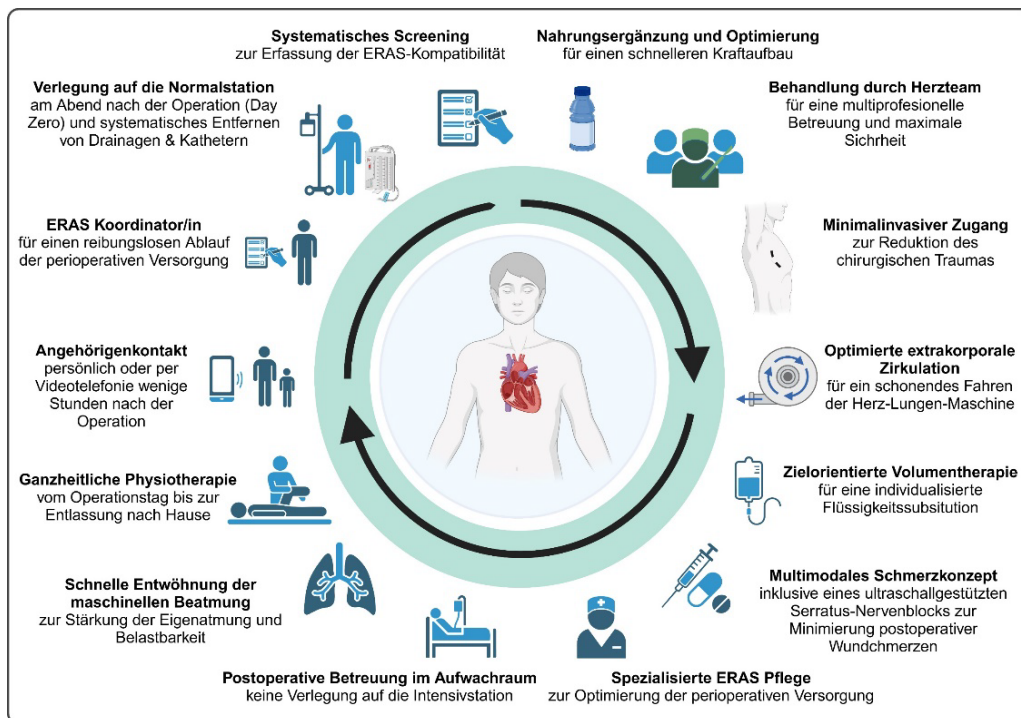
**Systematisches Screening**
zur Erfassung der ERAS-Kompatibilität

**Nahrungsergänzung und Optimierung**
für einen schnelleren Kraftaufbau

**Behandlung durch Herzteam**
für eine multiprofesionelle Betreuung und maximale Sichrheit

**Minimalinvasiver Zugang**
zur Reduktion des chirurgischen Traumas

**Optimierte extrakorporale Zirkulation**
für ein schonendes Fahren der Herz-Lungen-Maschine

**Zielorientierte Volumentherapie**
für eine individualisierte Flüssigkeitssubsitution

**Multimodales Schmerzkonzept**
inklusive eines ultraschallgestützten Serratus-Nervenblocks zur Minimierung postoperativer Wundchmerzen

**Spezialisierte ERAS Pflege**
zur Optimierung der perioperativen Versorgung

**Postoperative Betreuung im Aufwachraum**
keine Verlegung auf die Intensivstation

**Schnelle Entwöhnung der maschinellen Beatmung**
zur Stärkung der Eigenatmung und Belastbarkeit

**Ganzheitliche Physiotherapie**
vom Operationstag bis zur Entlassung nach Hause

**Angehörigenkontakt**
persönlich oder per Videotelefonie wenige Stunden nach der Operation

**ERAS Koordinator/in**
für einen reibungslosen Ablauf der perioperativen Versorgung

**Verlegung auf die Normalstation**
am Abend nach der Operation (Day Zero) und systematisches Entfernen von Drainagen & Kathetern